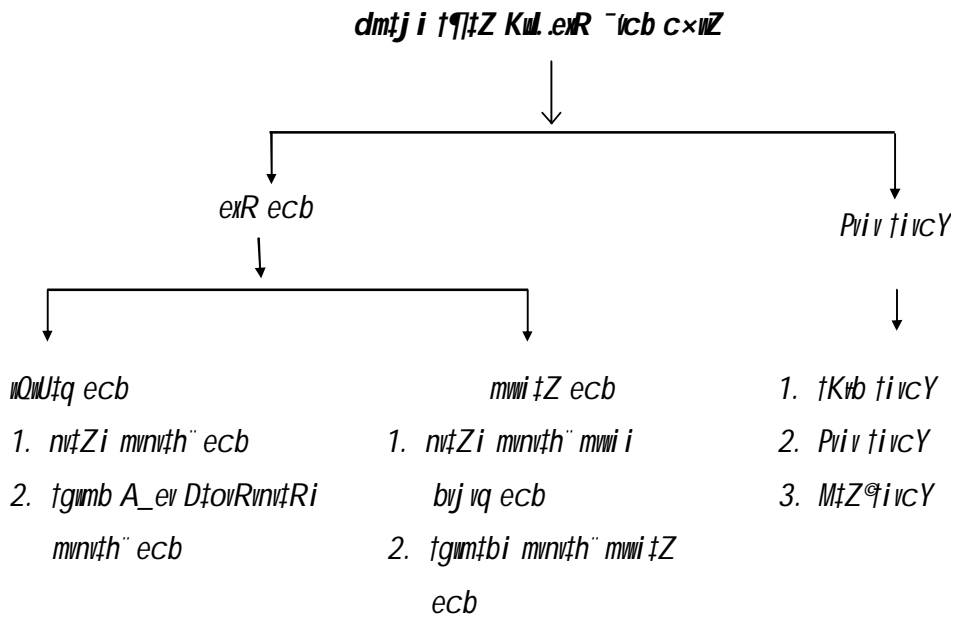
dm‡ji †¶‡Z KuvP.exR ¯’vcb c×wZ

exR ecb

wQUv‡q ecb
1. nv‡Zi mvnv‡h¨ ecb
2. †gwmb A_ev D‡ovRvnv‡Ri mvnv‡h¨ ecb

mvwi‡Z ecb
1. nv‡Zi mvnv‡h¨ mvwii bvjvq ecb
2. †gwm‡bi mvnv‡h¨ mvwi‡Z ecb

Pviv †ivcY
1. †Kvbv †ivcY
2. Pviv †ivcY
3. M‡Z©†ivcY